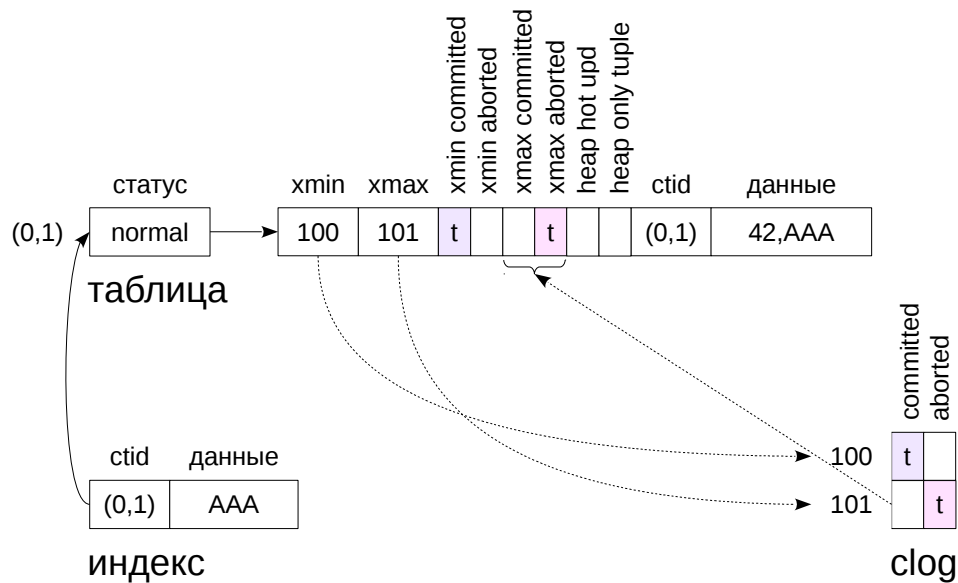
xmin committed
xmin aborted
xmax committed
xmax aborted
heap hot upd
heap only tuple

статус

xmin xmax ctid данные

(0,1) normal

100 101 t t (0,1) 42,AAA

таблица

committed
aborted

ctid данные

100 t

(0,1) AAA

101 t

индекс

clog